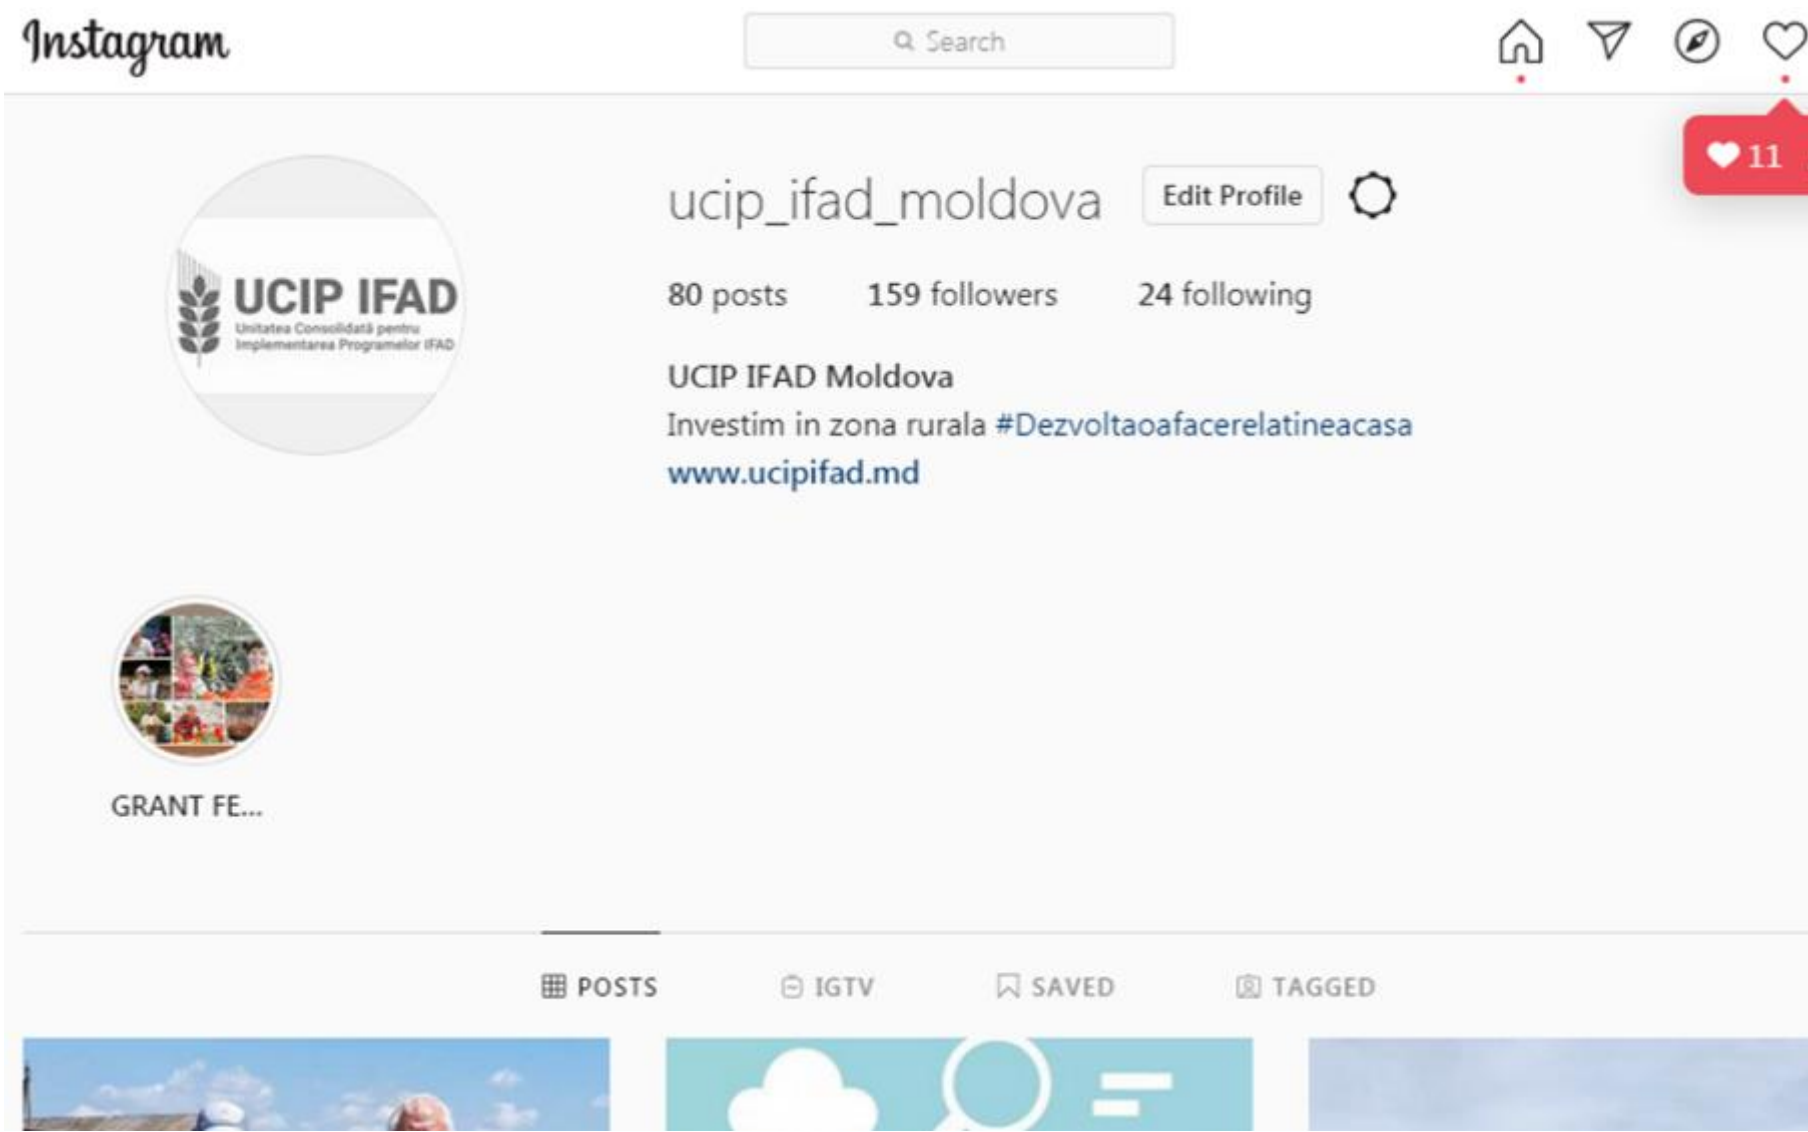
Instagram

Search

11

UCIP IFAD
Unitatea Consolidată pentru Implementarea Programelor IFAD

ucip_ifad_moldova Edit Profile

80 posts 159 followers 24 following

UCIP IFAD Moldova
Investim in zona rurala #Dezvoltaoafacerelatineacasa
www.ucipifad.md

GRANT FE...

POSTS IGTV SAVED TAGGED